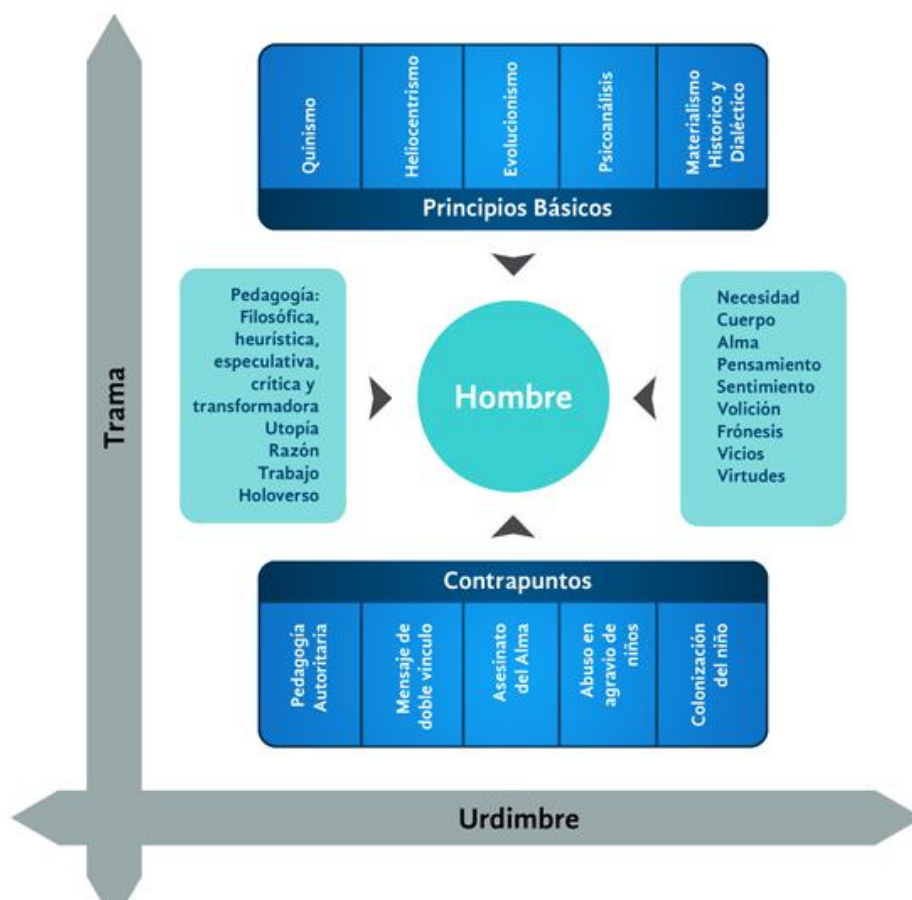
Trama

Quinismo
Heliocentrismo
Evolucionismo
Psicoanálisis
Materialismo Historico y Dialéctico

Principios Básicos

Pedagogía: Filosófica, heurística, especulativa, crítica y transformadora
Utopía
Razón
Trabajo
Holoverso

Hombre

Necesidad
Cuerpo
Alma
Pensamiento
Sentimiento
Volición
Frónesis
Vicios
Virtudes

Contrapuntos

Pedagogía Autoritaria
Mensaje de doble vínculo
Asesinato del Alma
Abuso en agravio de niños
Colonización del niño

Urdimbre